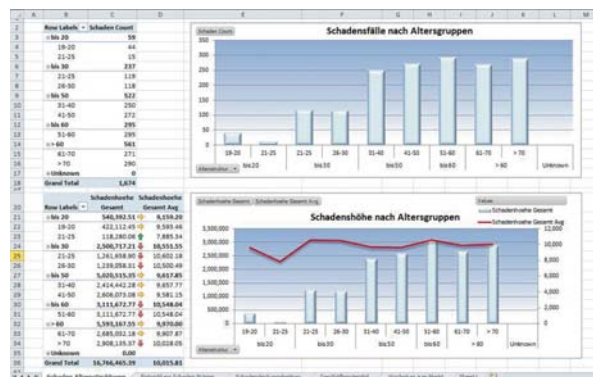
| | A | B | C | D |
|---|---|---|---|---|
| 1 | | | | |
| 2 | | Row Labels | Schaden Count | |
| 3 | | bis 20 | 59 | |
| 4 | | 19-20 | 44 | |
| 5 | | 21-25 | 15 | |
| 6 | | bis 30 | 237 | |
| 7 | | 21-25 | 119 | |
| 8 | | 26-30 | 118 | |
| 9 | | bis 50 | 522 | |
| 10 | | 31-40 | 250 | |
| 11 | | 41-50 | 272 | |
| 12 | | bis 60 | 295 | |
| 13 | | 51-60 | 295 | |
| 14 | | > 60 | 561 | |
| 15 | | 61-70 | 271 | |
| 16 | | > 70 | 290 | |
| 17 | | Unknown | 0 | |
| 18 | | Grand Total | 1,674 | |

Schaden Count

Schadensfälle nach Altersgruppen

350
300
250
200
150
100
50
0

19-20 21-25 21-25 26-30 31-40 41-50 51-60 61-70 > 70 Unknown
bis20 bis30 bis50 bis60 > 60

Altersstruktur

| | A | B | C | D |
|---|---|---|---|---|
| 20 | | Row Labels | Schadenshoehe Gesamt | Schadenshoehe Gesamt Avg |
| 21 | | bis 20 | 540,592.51 | 9,159.20 |
| 22 | | 19-20 | 422,112.45 | 9,593.46 |
| 23 | | 21-25 | 118,280.06 | 7,885.34 |
| 24 | | bis 30 | 2,500,717.21 | 10,551.55 |
| 25 | | 21-25 | 1,261,658.90 | 10,602.18 |
| 26 | | 26-30 | 1,239,058.31 | 10,500.49 |
| 27 | | bis 50 | 5,020,515.35 | 9,617.85 |
| 28 | | 31-40 | 2,414,442.28 | 9,657.77 |
| 29 | | 41-50 | 2,606,073.08 | 9,581.15 |
| 30 | | bis 60 | 3,111,672.77 | 10,548.04 |
| 31 | | 51-60 | 3,111,672.77 | 10,548.04 |
| 32 | | > 60 | 5,593,167.55 | 9,970.00 |
| 33 | | 61-70 | 2,685,032.18 | 9,907.87 |
| 34 | | > 70 | 2,908,135.37 | 10,028.05 |
| 35 | | Unknown | 0.00 | |
| 36 | | Grand Total | 16,766,465.39 | 10,015.81 |

Schadenshoehe Gesamt Schadenshoehe Gesamt Avg

Schadenshöhe nach Altersgruppen

Values
Schadenshoehe Gesamt
Schadenshoehe Gesamt Avg

3,500,000
3,000,000
2,500,000
2,000,000
1,500,000
1,000,000
500,000
0

12,000
10,000
8,000
6,000
4,000
2,000
0

19-20 21-25 21-25 26-30 31-40 41-50 51-60 61-70 > 70 Unknown
bis20 bis30 bis50 bis60 > 60

Altersstruktur

Schaden Altersstruktur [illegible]